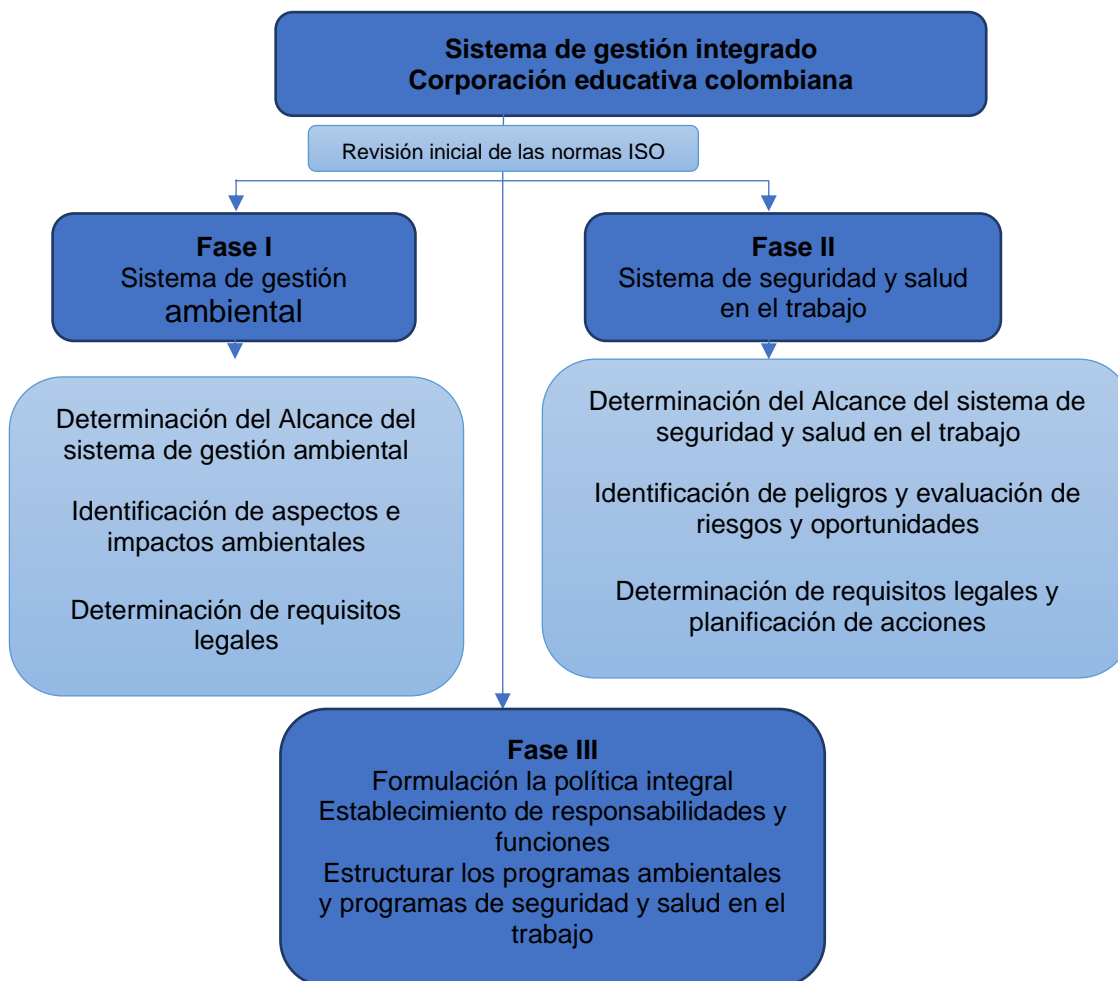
Sistema de gestión integrado
Corporación educativa colombiana

Revisión inicial de las normas ISO

Fase I
Sistema de gestión ambiental

Determinación del Alcance del sistema de gestión ambiental

Identificación de aspectos e impactos ambientales

Determinación de requisitos legales

Fase II
Sistema de seguridad y salud en el trabajo

Determinación del Alcance del sistema de seguridad y salud en el trabajo

Identificación de peligros y evaluación de riesgos y oportunidades

Determinación de requisitos legales y planificación de acciones

Fase III
Formulación la política integral
Establecimiento de responsabilidades y funciones
Estructurar los programas ambientales y programas de seguridad y salud en el trabajo